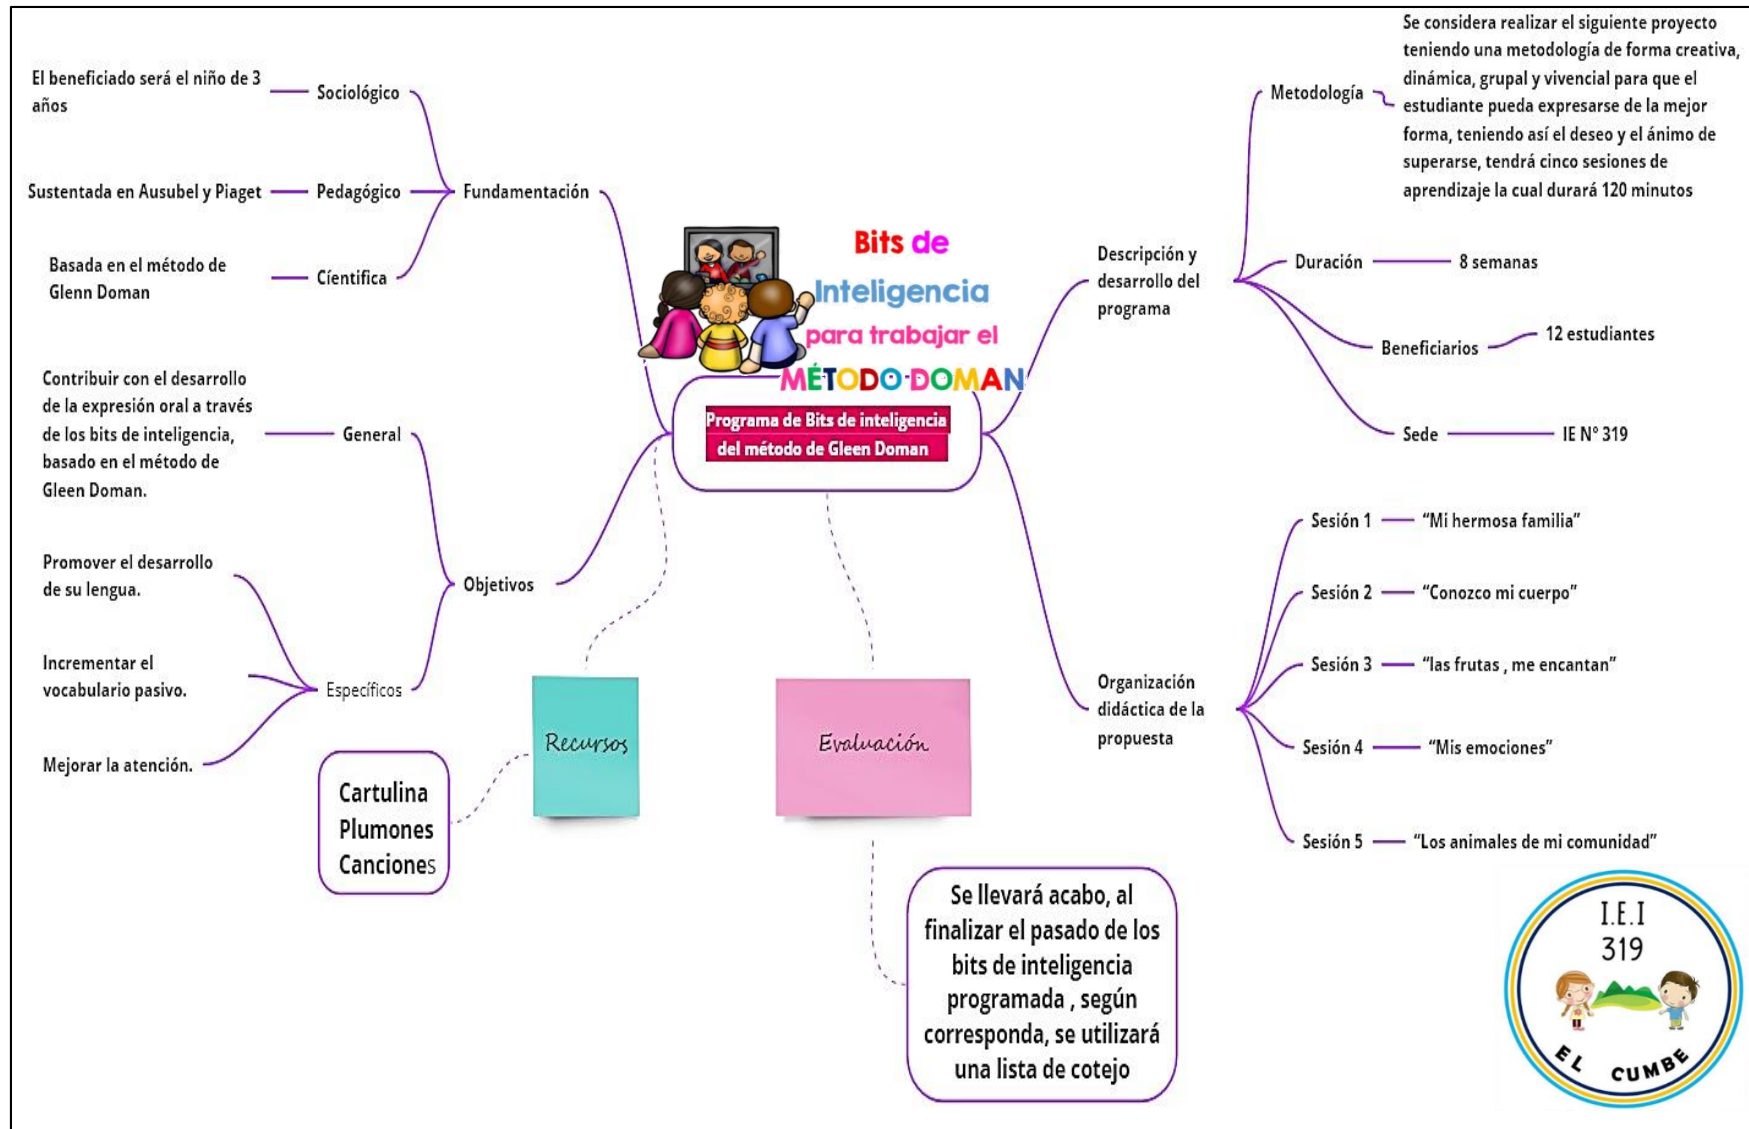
Bits de Inteligencia para trabajar el MÉTODO DOMAN

Programa de Bits de inteligencia del método de Gleen Doman

Fundamentación

Sociológico — El beneficiado será el niño de 3 años

Pedagógico — Sustentada en Ausubel y Piaget

Científica — Basada en el método de Glenn Doman

Objetivos

General — Contribuir con el desarrollo de la expresión oral a través de los bits de inteligencia, basado en el método de Gleen Doman.

Específicos — Promover el desarrollo de su lengua.

Incrementar el vocabulario pasivo.

Mejorar la atención.

Recursos

Cartulina
Plumones
Canciones

Evaluación

Se llevará acabo, al finalizar el pasado de los bits de inteligencia programada , según corresponda, se utilizará una lista de cotejo

Descripción y desarrollo del programa

Metodología — Se considera realizar el siguiente proyecto teniendo una metodología de forma creativa, dinámica, grupal y vivencial para que el estudiante pueda expresarse de la mejor forma, teniendo así el deseo y el ánimo de superarse, tendrá cinco sesiones de aprendizaje la cual durará 120 minutos

Duración — 8 semanas

Beneficiarios — 12 estudiantes

Sede — IE N° 319

Organización didáctica de la propuesta

Sesión 1 — "Mi hermosa familia"

Sesión 2 — "Conozco mi cuerpo"

Sesión 3 — "las frutas , me encantan"

Sesión 4 — "Mis emociones"

Sesión 5 — "Los animales de mi comunidad"

I.E.I 319
EL CUMBE